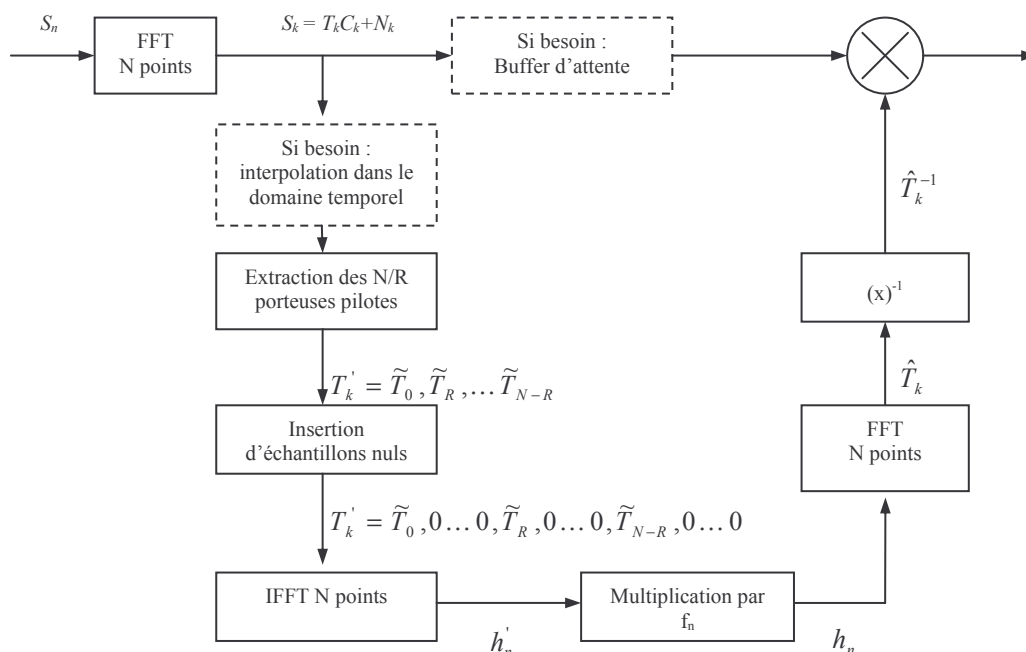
$S_n$

FFT N points

$S_k = T_k C_k + N_k$

Si besoin : Buffer d'attente

Si besoin : interpolation dans le domaine temporel

Extraction des N/R porteuses pilotes

$T_k^{'} = \widetilde{T}_0, \widetilde{T}_R, \ldots \widetilde{T}_{N-R}$

Insertion d'échantillons nuls

$T_k^{'} = \widetilde{T}_0, 0\ldots 0, \widetilde{T}_R, 0\ldots 0, \widetilde{T}_{N-R}, 0\ldots 0$

IFFT N points

$h_n^{'}$

Multiplication par $f_n$

$h_n$

FFT N points

$\hat{T}_k$

$(x)^{-1}$

$\hat{T}_k^{-1}$